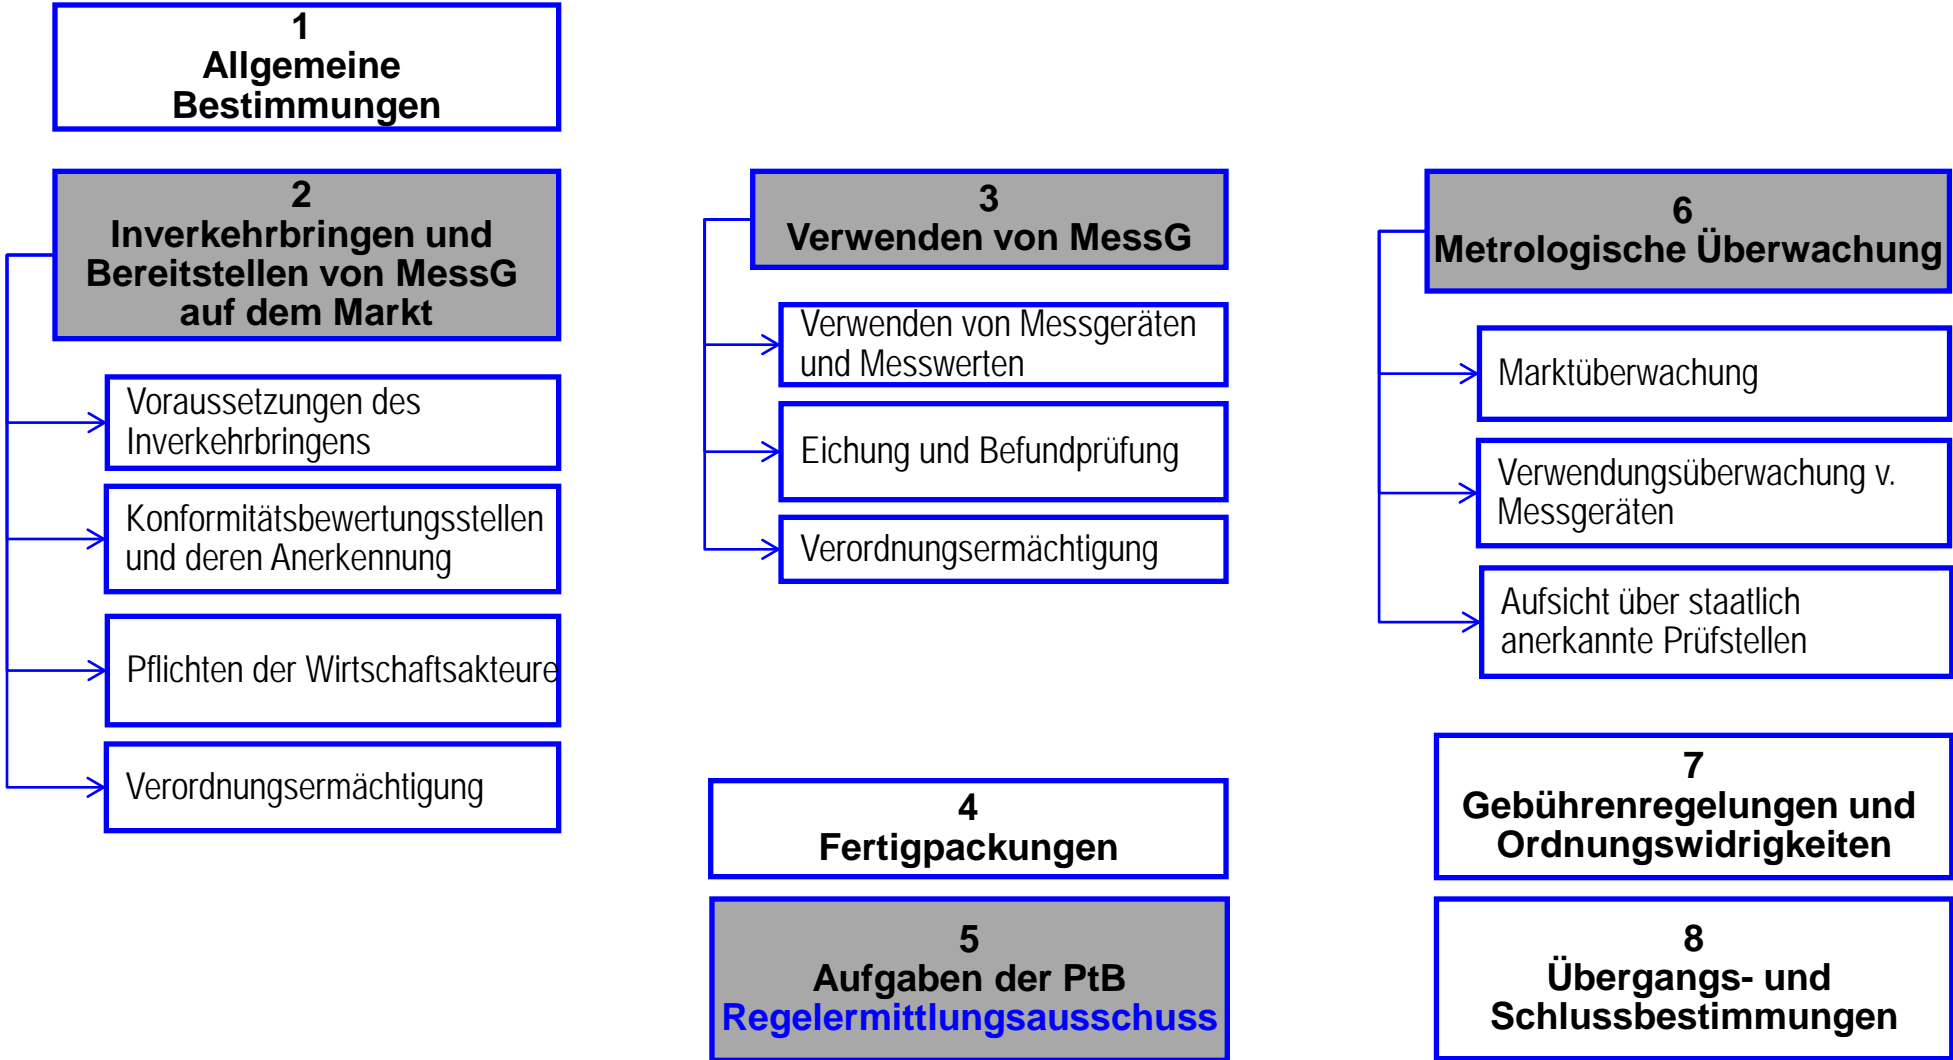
1
Allgemeine Bestimmungen

2
Inverkehrbringen und Bereitstellen von MessG auf dem Markt

Voraussetzungen des Inverkehrbringens

Konformitätsbewertungsstellen und deren Anerkennung

Pflichten der Wirtschaftsakteure

Verordnungsermächtigung

3
Verwenden von MessG

Verwenden von Messgeräten und Messwerten

Eichung und Befundprüfung

Verordnungsermächtigung

4
Fertigpackungen

5
Aufgaben der PtB
Regelermittlungsausschuss

6
Metrologische Überwachung

Marktüberwachung

Verwendungsüberwachung v. Messgeräten

Aufsicht über staatlich anerkannte Prüfstellen

7
Gebührenregelungen und Ordnungswidrigkeiten

8
Übergangs- und Schlussbestimmungen